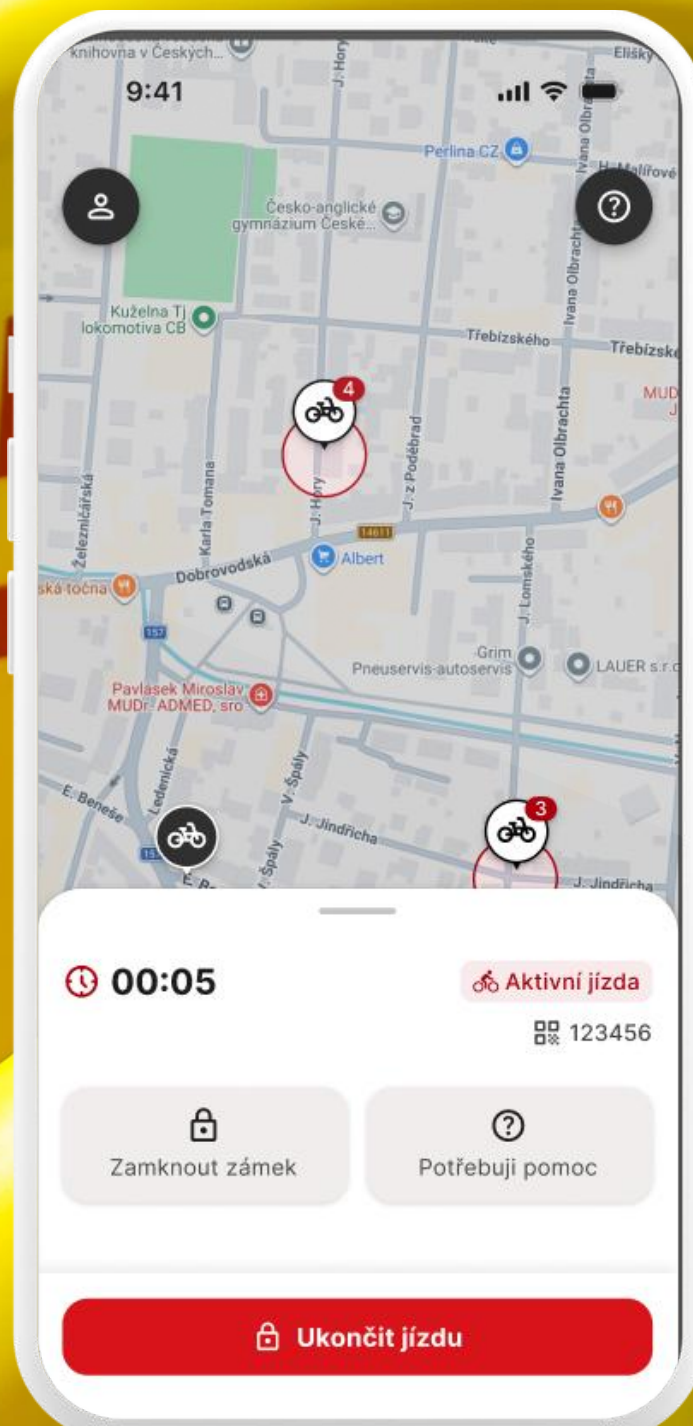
knihovna v Českých...
9:41
Eliška
Perlina CZ
Ivana Olbrachta
H. Malířové
Česko-anglické gymnázium České...
Kuželna Tj lokomotiva CB
Třebízského
Třebízské
MUD
4
J. Hory
J. z Poděbrad
Ivana Olbrachta
Železničářská
Karla Tomana
14611
Albert
Dobrovodská
ská točna
157
J. Lomského
Grim
Pneuservis-autoservis
LAUER s.r.o
Pavlásek Miroslav MUDr.-ADMED, sro
Ledenická
V. Špály
E. Beneše
J. Jindřicha
3
J. Jindřicha
00:05
Aktivní jízda
123456
Zamknout zámek
Potřebuji pomoc
Ukončit jízdu